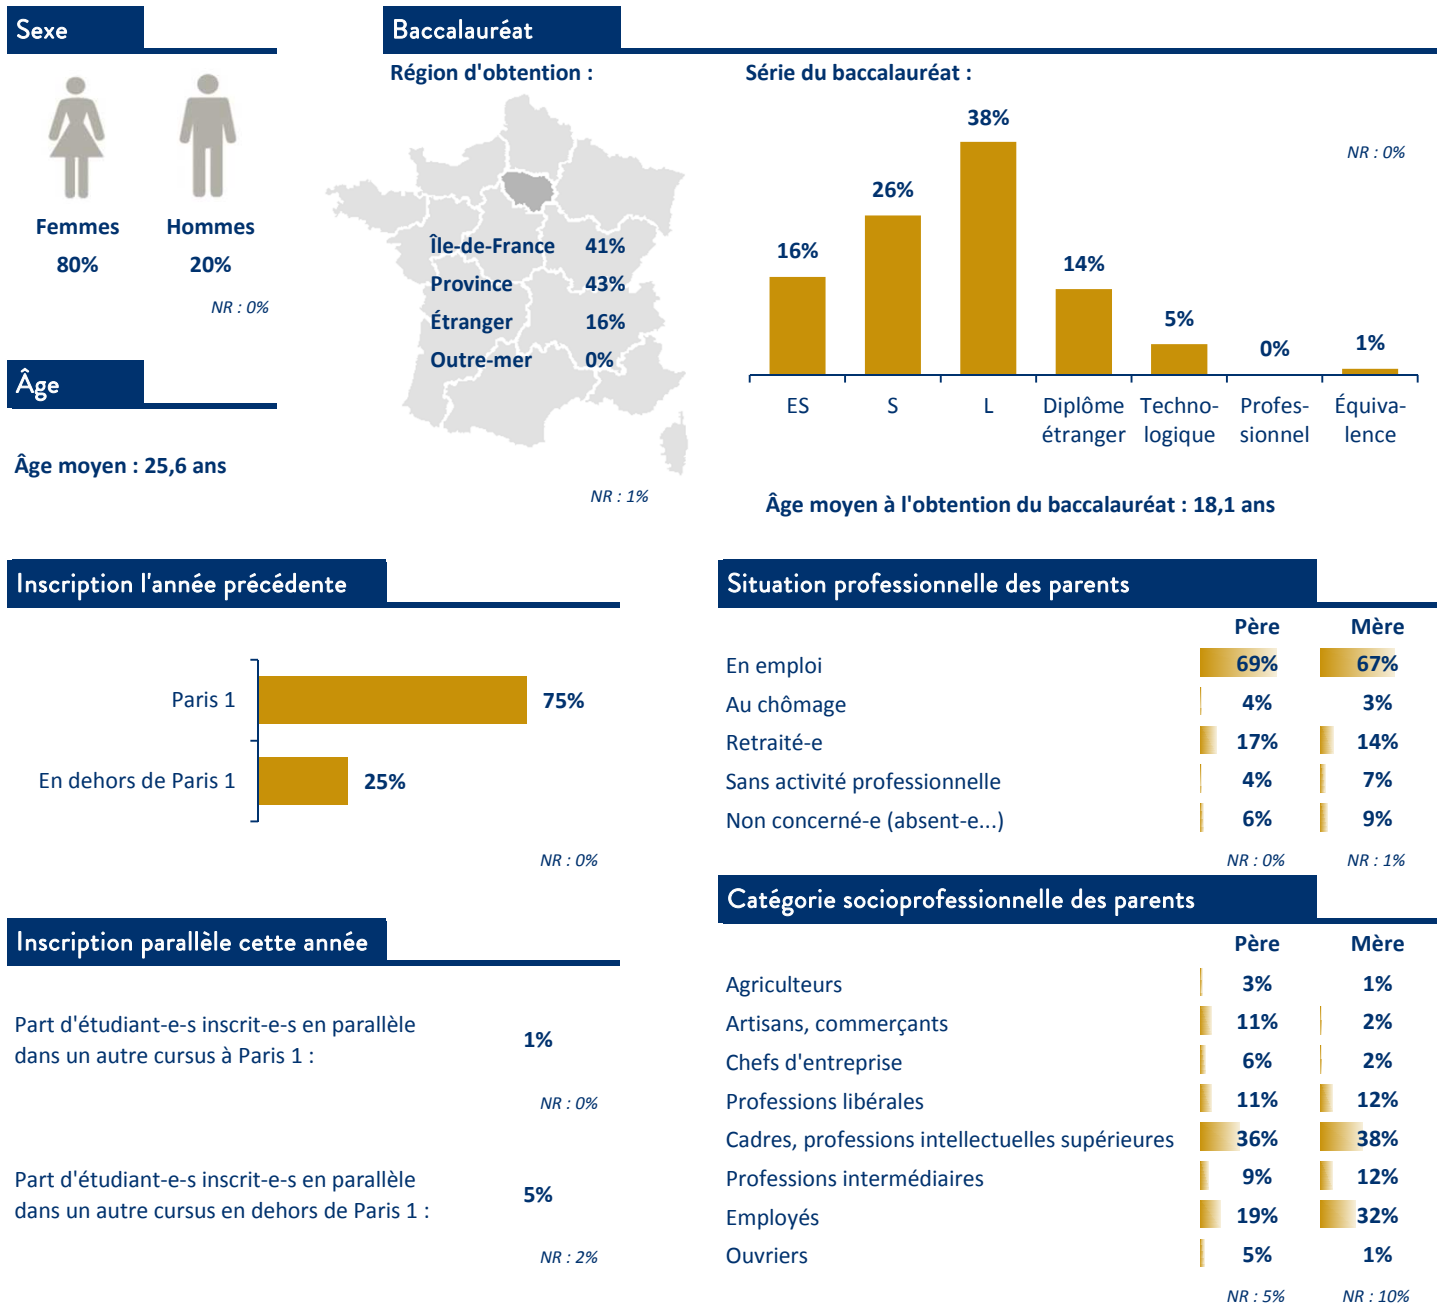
Sexe

Femmes
80%

Hommes
20%

NR : 0%

Âge

Âge moyen : 25,6 ans

Baccalauréat

Région d'obtention :

| | |
|---|---|
| Île-de-France | 41% |
| Province | 43% |
| Étranger | 16% |
| Outre-mer | 0% |

NR : 1%

Série du baccalauréat :

NR : 0%

| ES | S | L | Diplôme étranger | Technologique | Professionnel | Équivalence |
|---|---|---|---|---|---|---|
| 16% | 26% | 38% | 14% | 5% | 0% | 1% |

Âge moyen à l'obtention du baccalauréat : 18,1 ans

Inscription l'année précédente

Paris 1 75%
En dehors de Paris 1 25%

NR : 0%

Inscription parallèle cette année

Part d'étudiant-e-s inscrit-e-s en parallèle dans un autre cursus à Paris 1 : 1%

NR : 0%

Part d'étudiant-e-s inscrit-e-s en parallèle dans un autre cursus en dehors de Paris 1 : 5%

NR : 2%

Situation professionnelle des parents

| | Père | Mère |
|---|---|---|
| En emploi | 69% | 67% |
| Au chômage | 4% | 3% |
| Retraité-e | 17% | 14% |
| Sans activité professionnelle | 4% | 7% |
| Non concerné-e (absent-e...) | 6% | 9% |
| | NR : 0% | NR : 1% |

Catégorie socioprofessionnelle des parents

| | Père | Mère |
|---|---|---|
| Agriculteurs | 3% | 1% |
| Artisans, commerçants | 11% | 2% |
| Chefs d'entreprise | 6% | 2% |
| Professions libérales | 11% | 12% |
| Cadres, professions intellectuelles supérieures | 36% | 38% |
| Professions intermédiaires | 9% | 12% |
| Employés | 19% | 32% |
| Ouvriers | 5% | 1% |
| | NR : 5% | NR : 10% |